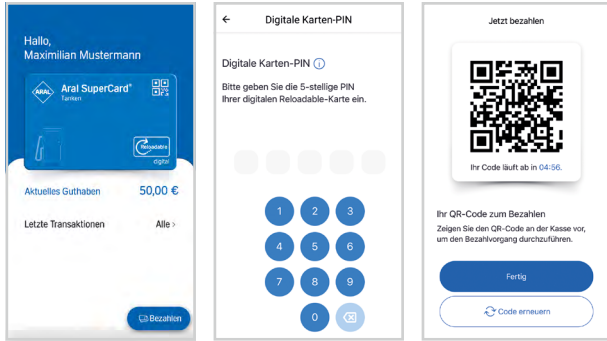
Hallo,
Maximilian Mustermann

ARAL
Aral SuperCard®
Tanken
Reloadable
digital

Aktuelles Guthaben 50,00 €

Letzte Transaktionen Alle >

Bezahlen

←
Digitale Karten-PIN

Digitale Karten-PIN ⓘ

Bitte geben Sie die 5-stellige PIN Ihrer digitalen Reloadable-Karte ein.

1 2 3
4 5 6
7 8 9
0

Jetzt bezahlen

Ihr Code läuft ab in 04:56.

Ihr QR-Code zum Bezahlen

Zeigen Sie den QR-Code an der Kasse vor, um den Bezahlvorgang durchzuführen.

Fertig

Code erneuern